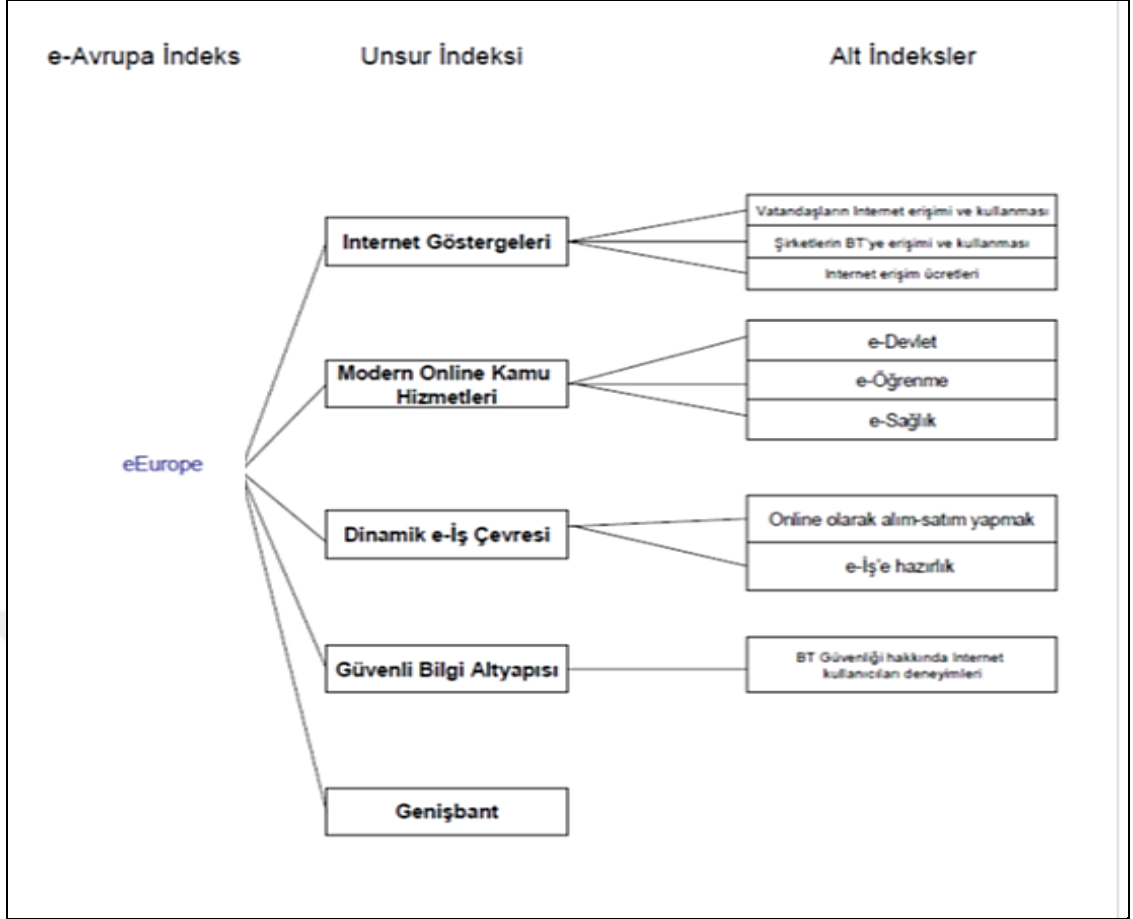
e-Avrupa İndeks

Unsur İndeksi

Alt İndeksler

eEurope

Internet Göstergeleri

Vatandaşların Internet erişimi ve kullanması

Şirketlerin BT'ye erişimi ve kullanması

Internet erişim ücretleri

Modern Online Kamu Hizmetleri

e-Devlet

e-Öğrenme

e-Sağlık

Dinamik e-İş Çevresi

Online olarak alım-satım yapmak

e-İş'e hazırlık

Güvenli Bilgi Altyapısı

BT Güvenliği hakkında Internet kullanıcıları deneyimleri

Genişbant